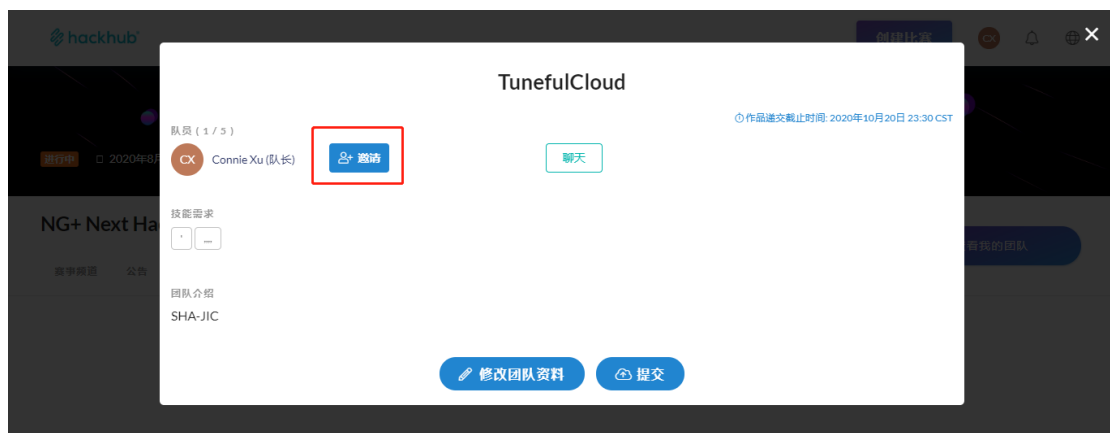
hackhub

创建比赛

CX

进行中 2020年8月

NG+ Next Ha

赛事频道 公告

看我的团队

TunefulCloud

作品递交截止时间: 2020年10月20日 23:30 CST

队员 ( 1 / 5 )

CX Connie Xu (队长)

邀请

聊天

技能需求

, ...

团队介绍

SHA-JIC

修改团队资料

提交